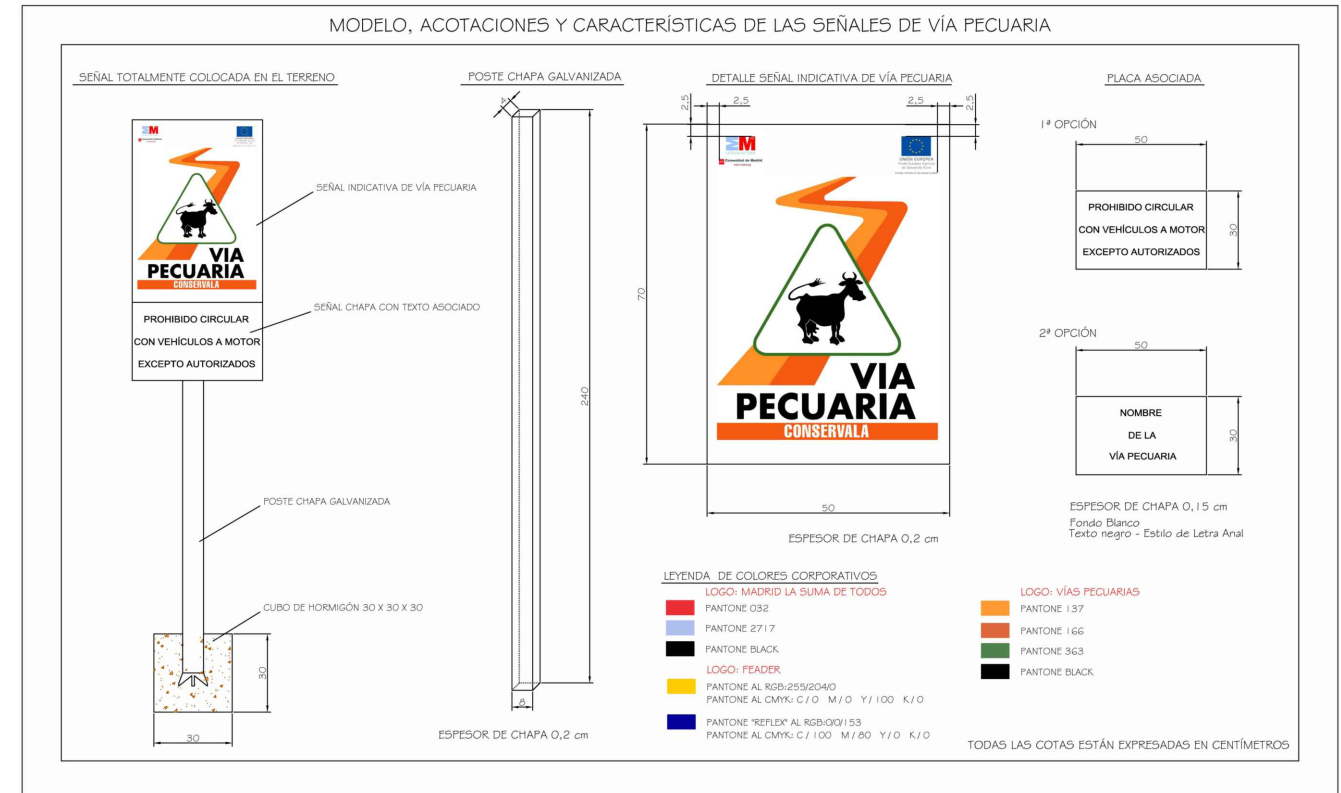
MODELO, ACOTACIONES Y CARACTERÍSTICAS DE LAS SEÑALES DE VÍA PECUARIA

SEÑAL TOTALMENTE COLOCADA EN EL TERRENO

VIA
PECUARIA
CONSERVALA

SEÑAL INDICATIVA DE VÍA PECUARIA

SEÑAL CHAPA CON TEXTO ASOCIADO

PROHIBIDO CIRCULAR
CON VEHÍCULOS A MOTOR
EXCEPTO AUTORIZADOS

POSTE CHAPA GALVANIZADA

CUBO DE HORMIGÓN 30 X 30 X 30

30

30

POSTE CHAPA GALVANIZADA

8

240

8

ESPESOR DE CHAPA 0,2 cm

DETALLE SEÑAL INDICATIVA DE VÍA PECUARIA

2,5 2,5 2,5 2,5

Comunidad de Madrid

UNIÓN EUROPEA

70

VIA
PECUARIA
CONSERVALA

50

ESPESOR DE CHAPA 0,2 cm

PLACA ASOCIADA

1ª OPCIÓN

50

PROHIBIDO CIRCULAR
CON VEHÍCULOS A MOTOR
EXCEPTO AUTORIZADOS

30

2ª OPCIÓN

50

NOMBRE
DE LA
VÍA PECUARIA

30

ESPESOR DE CHAPA 0,15 cm
Fondo Blanco
Texto negro - Estilo de Letra Arial

LEYENDA DE COLORES CORPORATIVOS
LOGO: MADRID LA SUMA DE TODOS
PANTONE 032
PANTONE 2717
PANTONE BLACK
LOGO: FEADER
PANTONE AL RGB:255/204/0
PANTONE AL CMYK: C/0 M/0 Y/100 K/0
PANTONE "REFLEX" AL RGB:0/0/153
PANTONE AL CMYK: C/100 M/80 Y/0 K/0

LOGO: VÍAS PECUARIAS
PANTONE 137
PANTONE 166
PANTONE 363
PANTONE BLACK

TODAS LAS COTAS ESTÁN EXPRESADAS EN CENTÍMETROS